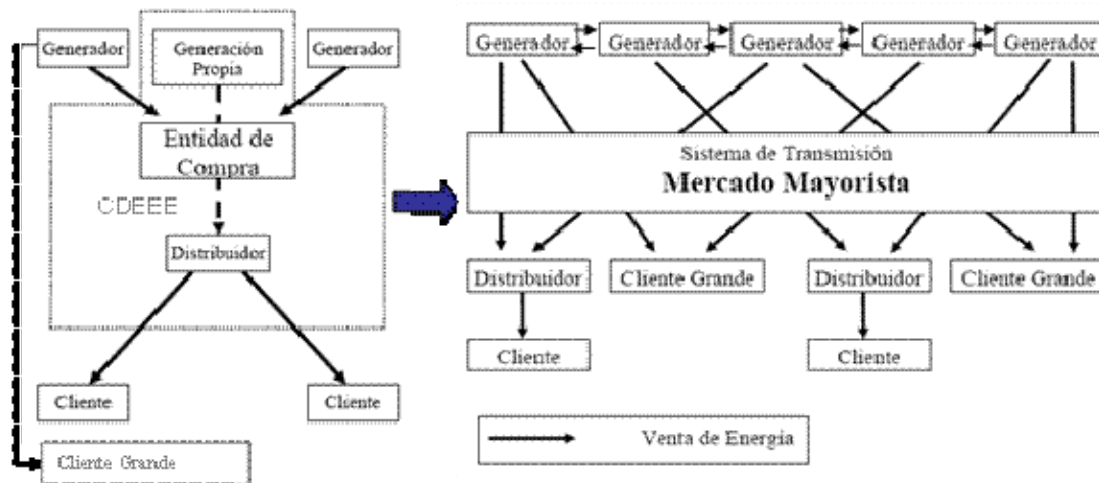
Generador

Generación Propia

Generador

Entidad de Compra

CDEEE

Distribuidor

Cliente

Cliente

Cliente Grande

Generador

Generador

Generador

Generador

Generador

Sistema de Transmisión

Mercado Mayorista

Distribuidor

Cliente Grande

Distribuidor

Cliente Grande

Cliente

Cliente

Venta de Energia